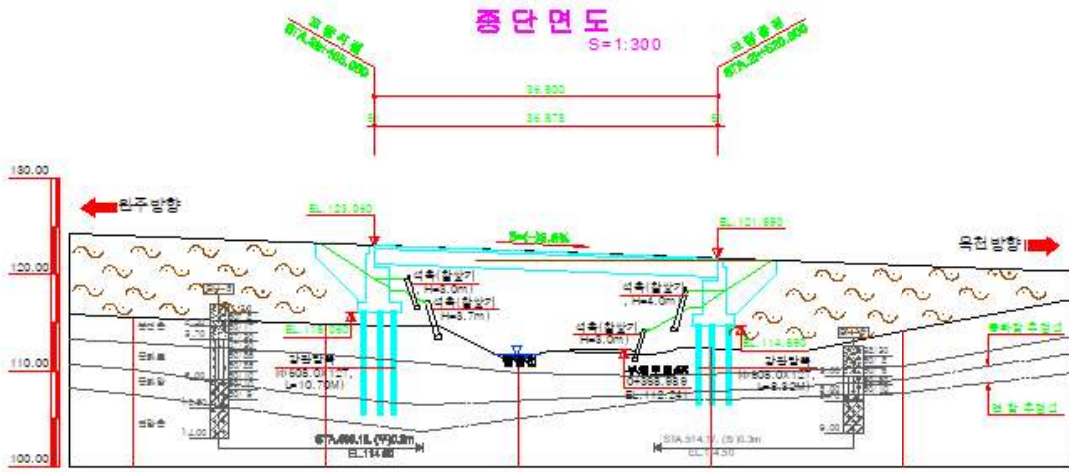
종단면도
S=1:300

교량시점
STA.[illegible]

교량종점
STA.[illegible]

36.800
36.878

130.00
120.00
110.00
100.00

완주 방향
옥천 방향

EL. 123.060
EL. 121.880

S=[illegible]%

석축(찰쌓기) H=3.0m
석축(찰쌓기) H=3.7m
석축(찰쌓기) H=4.0m
석축(찰쌓기) H=3.0m

EL. 118.060
EL. 114.880

강관말뚝 Φ508.0X12T, L=10.70M
강관말뚝 Φ508.0X12T, L=8.92M

EL. 112.24

풍화암 추정선
연암 추정선

STA.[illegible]
EL.114.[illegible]
STA.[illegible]
EL.114.50